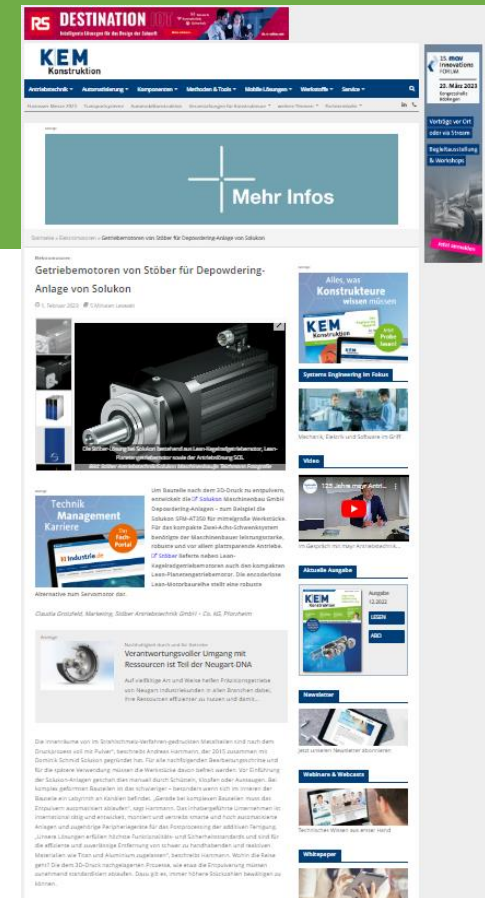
RS DESTINATION

KEM Konstruktion

Antriebstechnik Automatisierung Komponenten Methoden & Tools Mobile Lösungen Werkstoffe Service

Mehr Infos

Startseite » Getriebemotoren von Stöber für Depowdering-Anlage von Solukon

Getriebemotoren von Stöber für Depowdering-Anlage von Solukon

5. Februar 2023

Um Bauteile nach dem 3D-Druck zu entpulvern, entwickelt die Solukon Maschinenbau GmbH Depowdering-Anlagen – zum Beispiel die Solukon SFM-AT350 für mittelgroße Werkstücke. Für das kompakte Zwei-Achs-Schwenksystem benötigte der Maschinenbauer leistungsstarke, robuste und vor allem platzsparende Antriebe. Stöber lieferte neben Lean-Kegelradgetriebemotoren auch den kompakten Lean-Planetengetriebemotor. Die encoderlose Lean-Motorbaureihe stellt eine robuste Alternative zum Servomotor dar.

Technik Management Karriere

industrie.de

Das Fach-Portal

Verantwortungsvoller Umgang mit Ressourcen ist Teil der Neugart-DNA

Alles, was Konstrukteure wissen müssen

KEM Konstruktion

Systems Engineering im Fokus

Mechanik, Elektrik und Software im Griff

Video

Aktuelle Ausgabe

LESEN

ABO

Newsletter

Webinare & Webcasts

Whitepaper

Mehr Infos

15. mav Innovationsforum

23. März 2023

Vorträge vor Ort oder via Stream

Begleitausstellung & Workshops

Jetzt anmelden